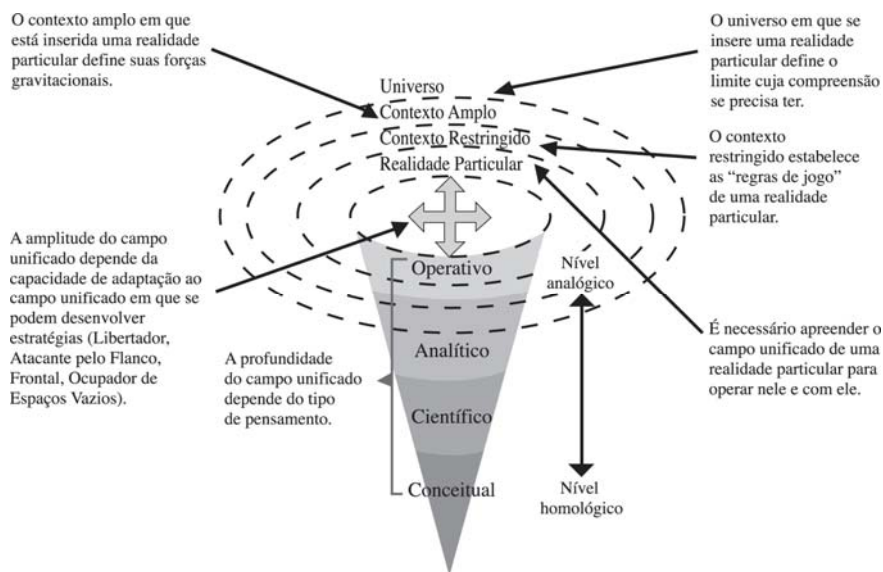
O contexto amplo em que está inserida uma realidade particular define suas forças gravitacionais.

O universo em que se insere uma realidade particular define o limite cuja compreensão se precisa ter.

Universo
Contexto Amplo
Contexto Restringido
Realidade Particular

O contexto restringido estabelece as "regras de jogo" de uma realidade particular.

A amplitude do campo unificado depende da capacidade de adaptação ao campo unificado em que se podem desenvolver estratégias (Libertador, Atacante pelo Flanco, Frontal, Ocupador de Espaços Vazios).

Operativo

Nível analógico

Analítico

É necessário apreender o campo unificado de uma realidade particular para operar nele e com ele.

A profundidade do campo unificado depende do tipo de pensamento.

Científico

Conceitual

Nível homológico